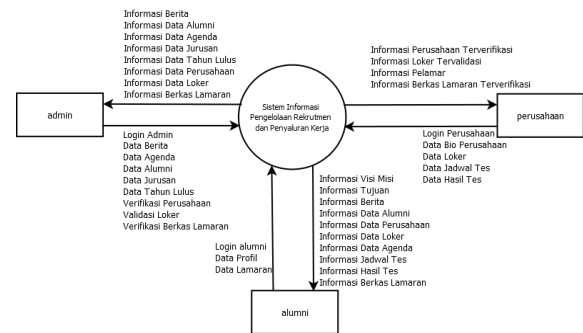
Informasi Berita
Informasi Data Alumni
Informasi Data Agenda
Informasi Data Jurusan
Informasi Data Tahun Lulus
Informasi Data Perusahaan
Informasi Data Loker
Informasi Berkas Lamaran

admin

Login Admin
Data Berita
Data Agenda
Data Alumni
Data Jurusan
Data Tahun Lulus
Verifikasi Perusahaan
Validasi Loker
Verifikasi Berkas Lamaran

Sistem Informasi Pengelolaan Rekrutmen dan Penyaluran Kerja

Informasi Perusahaan Terverifikasi
Informasi Loker Tervalidasi
Informasi Pelamar
Informasi Berkas Lamaran Terverifikasi

perusahaan

Login Perusahaan
Data Bio Perusahaan
Data Loker
Data Jadwal Tes
Data Hasil Tes

Informasi Visi Misi
Informasi Tujuan
Informasi Berita
Informasi Data Alumni
Informasi Data Perusahaan
Informasi Data Loker
Informasi Data Agenda
Informasi Jadwal Tes
Informasi Hasil Tes
Informasi Berkas Lamaran

Login alumni
Data Profil
Data Lamaran

alumni